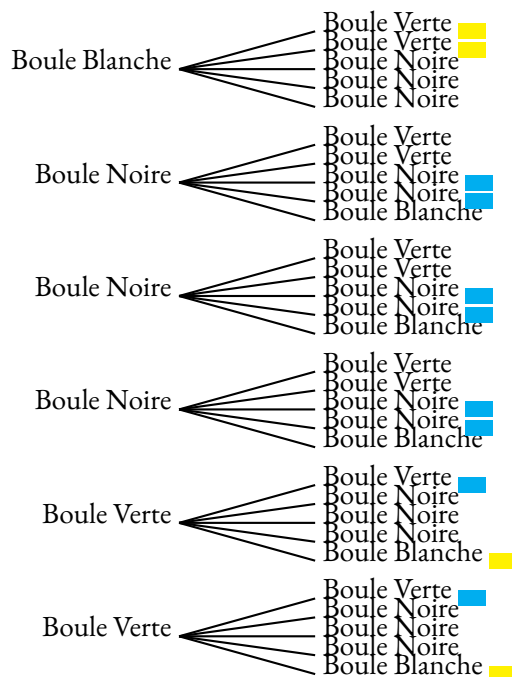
Boule Blanche
Boule Verte
Boule Verte
Boule Noire
Boule Noire
Boule Noire

Boule Noire
Boule Verte
Boule Verte
Boule Noire
Boule Noire
Boule Blanche

Boule Noire
Boule Verte
Boule Verte
Boule Noire
Boule Noire
Boule Blanche

Boule Noire
Boule Verte
Boule Verte
Boule Noire
Boule Noire
Boule Blanche

Boule Verte
Boule Verte
Boule Noire
Boule Noire
Boule Noire
Boule Blanche

Boule Verte
Boule Verte
Boule Noire
Boule Noire
Boule Noire
Boule Blanche